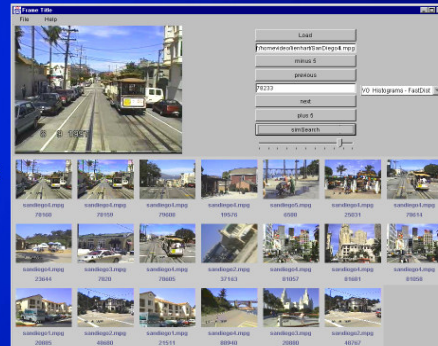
Frame Title

File Help

6 9 1997

Load

/home/video/lienhart/SanDiego4.mpg

minus 5

previous

78233

VO: Histograms - FastDist

next

plus 5

simSearch

sandiego4.mpg
78180

sandiego4.mpg
78150

sandiego4.mpg
79686

sandiego1.mpg
19576

sandiego1.mpg
6580

sandiego4.mpg
25031

sandiego4.mpg
78014

sandiego4.mpg
23044

sandiego1.mpg
7820

sandiego4.mpg
70605

sandiego2.mpg
37163

sandiego4.mpg
61957

sandiego4.mpg
61681

sandiego4.mpg
61858

sandiego1.mpg
20885

sandiego1.mpg
40660

sandiego1.mpg
21511

sandiego4.mpg
80940

sandiego3.mpg
20880

sandiego2.mpg
48767